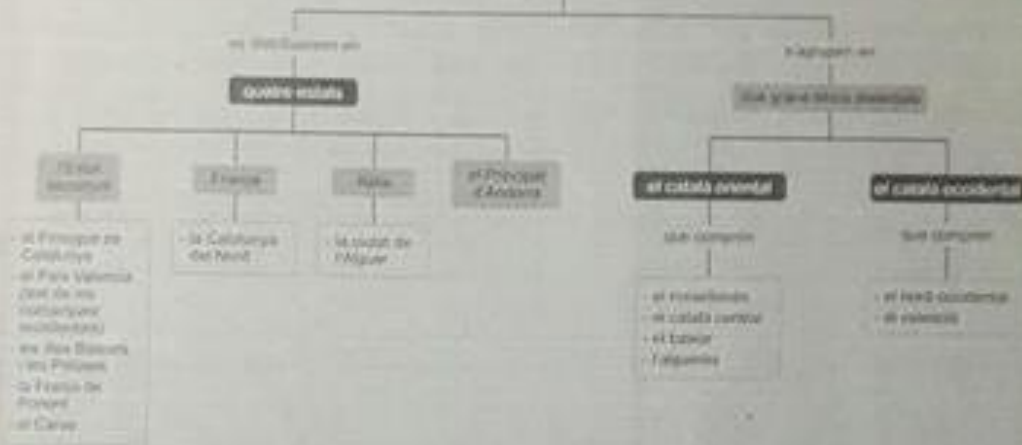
es distribueix en

quatre estats

l'Estat espanyol

- el Principat de Catalunya
- el País Valencià (tret de les comarques occidentals)
- les Illes Balears i les Pitiüses
- la Franja de Ponent
- el Carxe

França

- la Catalunya del Nord

Itàlia

- la ciutat de l'Alguer

el Principat d'Andorra

s'agrupen en

dos grans blocs dialectals

el català oriental

que comprèn

- el rossellonès
- el català central
- el balear
- l'alguerès

el català occidental

que comprèn

- el nord-occidental
- el valencià